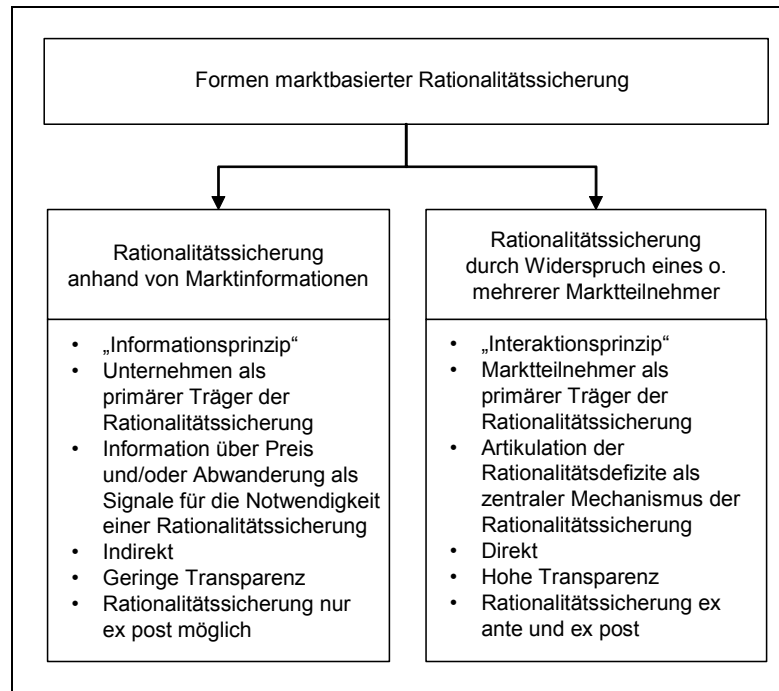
Formen marktbasierter Rationalitätssicherung

Rationalitätssicherung anhand von Marktinformationen

- „Informationsprinzip“
- Unternehmen als primärer Träger der Rationalitätssicherung
- Information über Preis und/oder Abwanderung als Signale für die Notwendigkeit einer Rationalitätssicherung
- Indirekt
- Geringe Transparenz
- Rationalitätssicherung nur ex post möglich

Rationalitätssicherung durch Widerspruch eines o. mehrerer Marktteilnehmer

- „Interaktionsprinzip“
- Marktteilnehmer als primärer Träger der Rationalitätssicherung
- Artikulation der Rationalitätsdefizite als zentraler Mechanismus der Rationalitätssicherung
- Direkt
- Hohe Transparenz
- Rationalitätssicherung ex ante und ex post